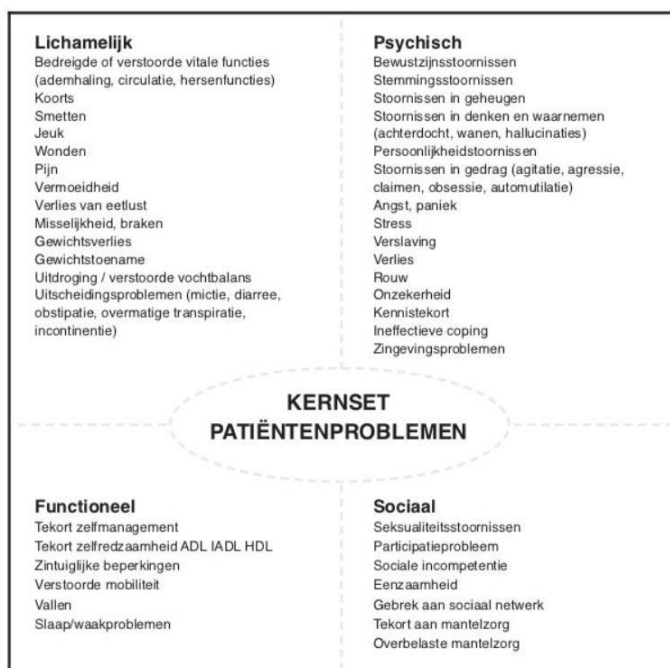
Lichamelijk
Bedreigde of verstoorde vitale functies (ademhaling, circulatie, hersenfuncties)
Koorts
Smetten
Jeuk
Wonden
Pijn
Vermoeidheid
Verlies van eetlust
Misselijkheid, braken
Gewichtsverlies
Gewichtstoename
Uitdroging / verstoorde vochtbalans
Uitscheidingsproblemen (mictie, diarree, obstipatie, overmatige transpiratie, incontinentie)

Psychisch
Bewustzijnsstoornissen
Stemmingsstoornissen
Stoornissen in geheugen
Stoornissen in denken en waarnemen (achterdocht, wanen, hallucinaties)
Persoonlijkheidsstoornissen
Stoornissen in gedrag (agitatie, agressie, claimen, obsessie, automutilatie)
Angst, paniek
Stress
Verslaving
Verlies
Rouw
Onzekerheid
Kennistekort
Ineffectieve coping
Zingevingsproblemen

KERNSET PATIËNTENPROBLEMEN

Functioneel
Tekort zelfmanagement
Tekort zelfredzaamheid ADL IADL HDL
Zintuiglijke beperkingen
Verstoorde mobiliteit
Vallen
Slaap/waakproblemen

Sociaal
Seksualiteitsstoornissen
Participatieprobleem
Sociale incompetentie
Eenzaamheid
Gebrek aan sociaal netwerk
Tekort aan mantelzorg
Overbelaste mantelzorg